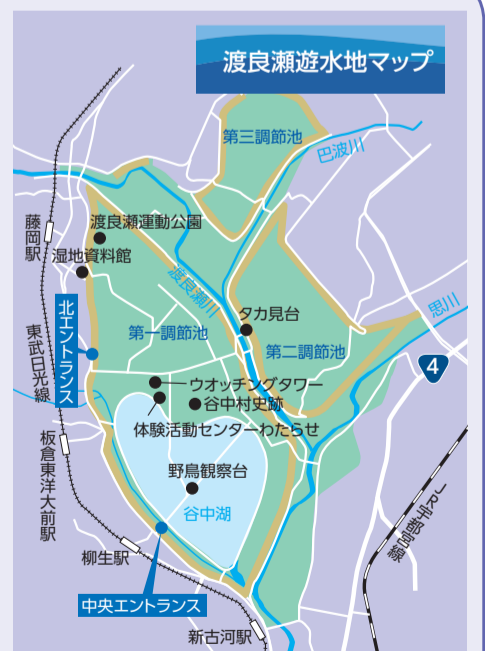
渡良瀬遊水地マップ

第三調節池

巴波川

藤岡駅

渡良瀬運動公園

湿地資料館

渡良瀬川

タカ見台

思川

北エントランス

東武日光線

第一調節池

第二調節池

4

ウオッチングタワー

谷中村史跡

体験活動センターわたらせ

板倉東洋大前駅

野鳥観察台

谷中湖

JR宇都宮線

柳生駅

中央エントランス

新古河駅